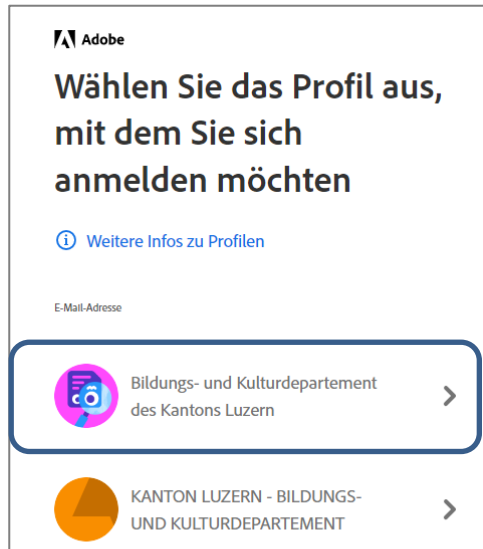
Adobe

Wählen Sie das Profil aus, mit dem Sie sich anmelden möchten

Weitere Infos zu Profilen

E-Mail-Adresse

Bildungs- und Kulturdepartement des Kantons Luzern

KANTON LUZERN - BILDUNGS- UND KULTURDEPARTEMENT